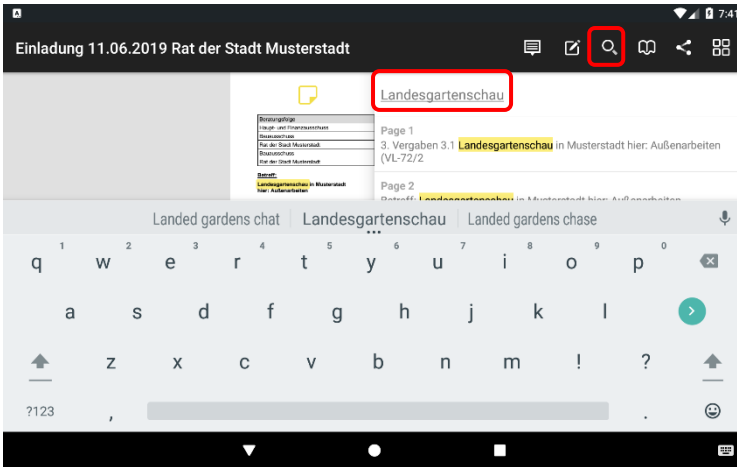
7:41

Einladung 11.06.2019 Rat der Stadt Musterstadt

Beratungsfolge
Haupt- und Finanzausschuss
Bauausschuss
Rat der Stadt Musterstadt
Bauausschuss
Rat der Stadt Musterstadt

Betreff:
Landesgartenschau in Musterstadt
hier: Außenarbeiten

Landesgartenschau

Page 1
3. Vergaben 3.1 Landesgartenschau in Musterstadt hier: Außenarbeiten (VL-72/2

Page 2
Betreff: Landesgartenschau in Musterstadt hier: Außenarbeiten

Landed gardens chat | Landesgartenschau | Landed gardens chase

q 1 w 2 e 3 r 4 t 5 y 6 u 7 i 8 o 9 p 0
a s d f g h j k l
z x c v b n m ! ?
?123 , .